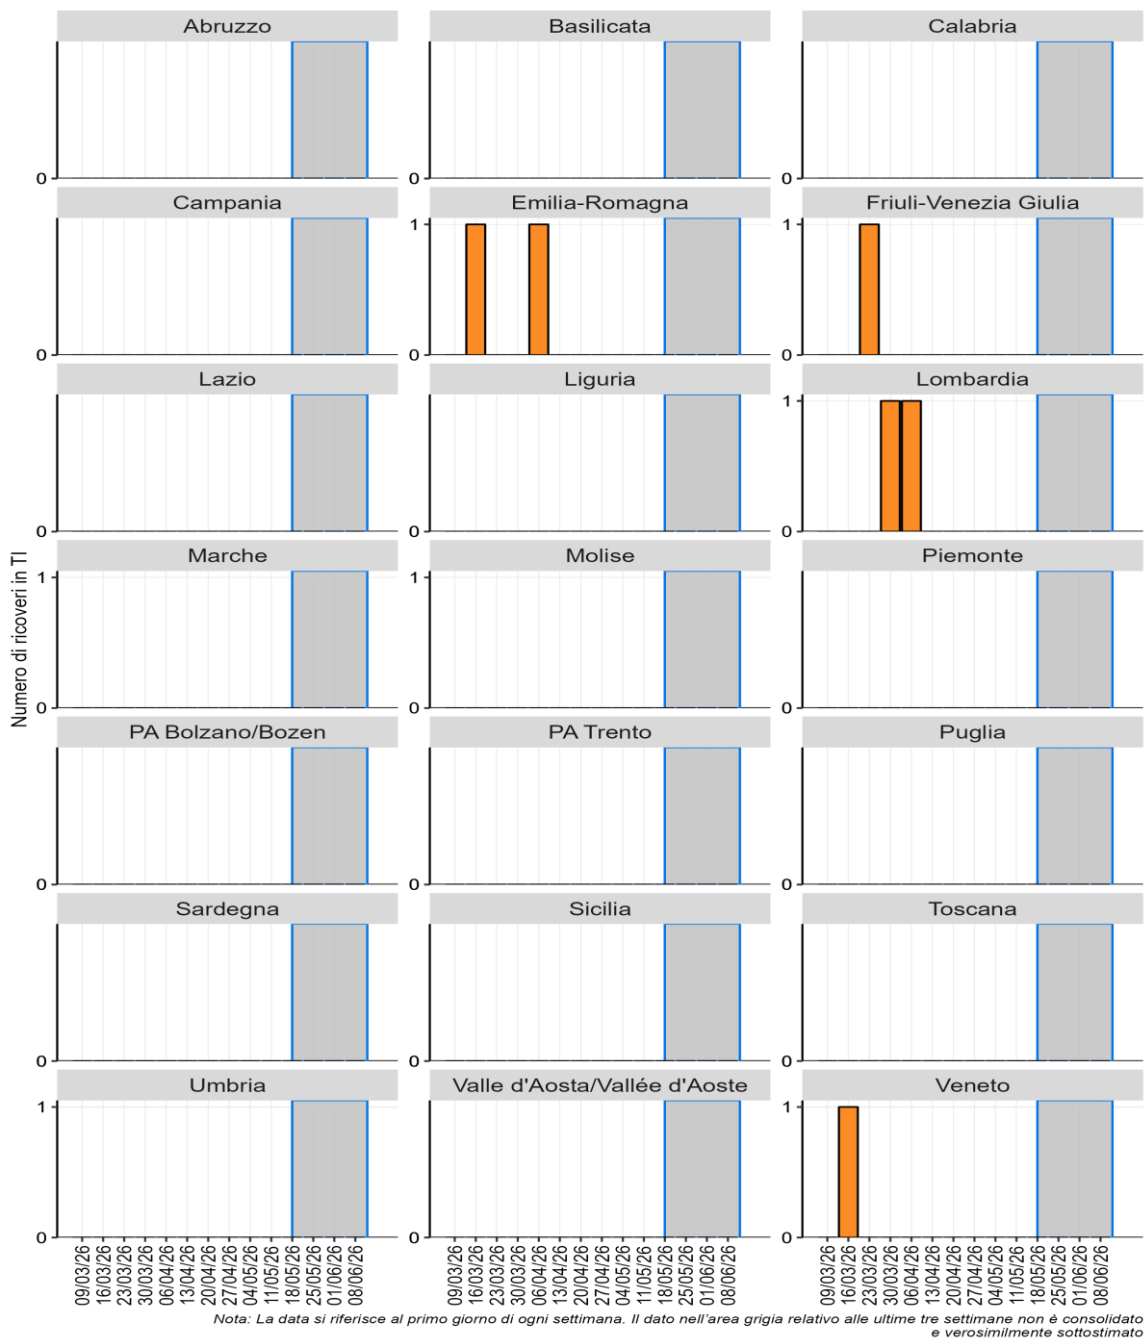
Numero di ricoveri in TI

Abruzzo
0

Basilicata
0

Calabria
0

Campania
0

Emilia-Romagna
1
0

Friuli-Venezia Giulia
1
0

Lazio
0

Liguria
0

Lombardia
1
0

Marche
1
0

Molise
1
0

Piemonte
0

PA Bolzano/Bozen
0

PA Trento
0

Puglia
0

Sardegna
0

Sicilia
0

Toscana
0

Umbria
1
0

Valle d'Aosta/Vallée d'Aoste
0

Veneto
1
0

09/03/26 16/03/26 23/03/26 30/03/26 06/04/26 13/04/26 20/04/26 27/04/26 04/05/26 11/05/26 18/05/26 25/05/26 01/06/26 08/06/26

09/03/26 16/03/26 23/03/26 30/03/26 06/04/26 13/04/26 20/04/26 27/04/26 04/05/26 11/05/26 18/05/26 25/05/26 01/06/26 08/06/26

09/03/26 16/03/26 23/03/26 30/03/26 06/04/26 13/04/26 20/04/26 27/04/26 04/05/26 11/05/26 18/05/26 25/05/26 01/06/26 08/06/26

Nota: La data si riferisce al primo giorno di ogni settimana. Il dato nell'area grigia relativo alle ultime tre settimane non è consolidato e verosimilmente sottostimato